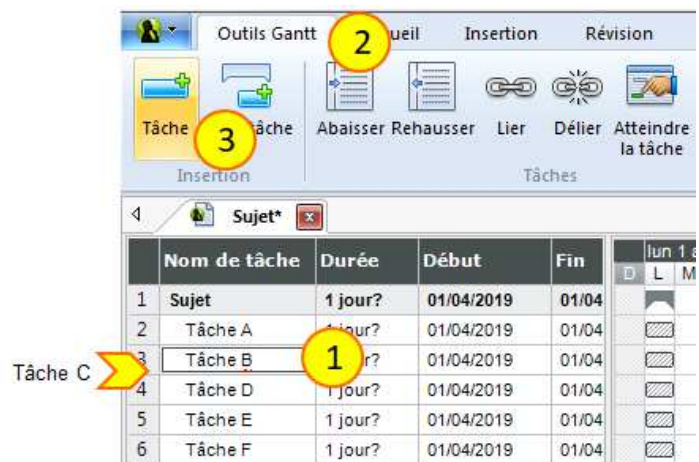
Outils Gantt ueil Insertion Révision

2

Tâche 3 âche Abaisser Rehausser Lier Délier Atteindre la tâche

Insertion Tâches

Sujet*

| | Nom de tâche | Durée | Début | Fin |
|---|---|---|---|---|
| 1 | Sujet | 1 jour? | 01/04/2019 | 01/04 |
| 2 | Tâche A | 1 jour? | 01/04/2019 | 01/04 |
| 3 | Tâche B | our? | 01/04/2019 | 01/04 |
| 4 | Tâche D | 1 jour? | 01/04/2019 | 01/04 |
| 5 | Tâche E | 1 jour? | 01/04/2019 | 01/04 |
| 6 | Tâche F | 1 jour? | 01/04/2019 | 01/04 |

1

lun 1 a
D L M

Tâche C